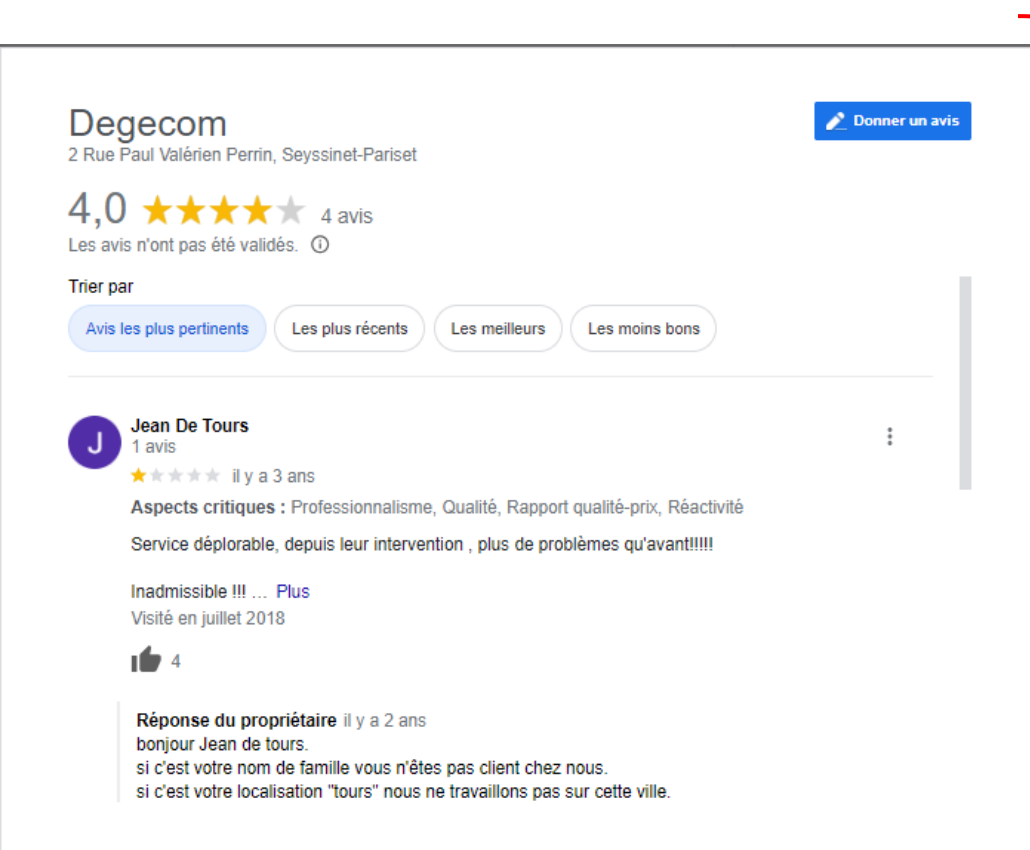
Degecom
2 Rue Paul Valérien Perrin, Seyssinet-Pariset

Donner un avis

4,0 4 avis
Les avis n'ont pas été validés.

Trier par

Avis les plus pertinents
Les plus récents
Les meilleurs
Les moins bons

J
Jean De Tours
1 avis
il y a 3 ans
Aspects critiques : Professionnalisme, Qualité, Rapport qualité-prix, Réactivité

Service déplorable, depuis leur intervention , plus de problèmes qu'avant!!!!!

Inadmissible !!! … Plus
Visité en juillet 2018

4

Réponse du propriétaire il y a 2 ans
bonjour Jean de tours.
si c'est votre nom de famille vous n'êtes pas client chez nous.
si c'est votre localisation "tours" nous ne travaillons pas sur cette ville.